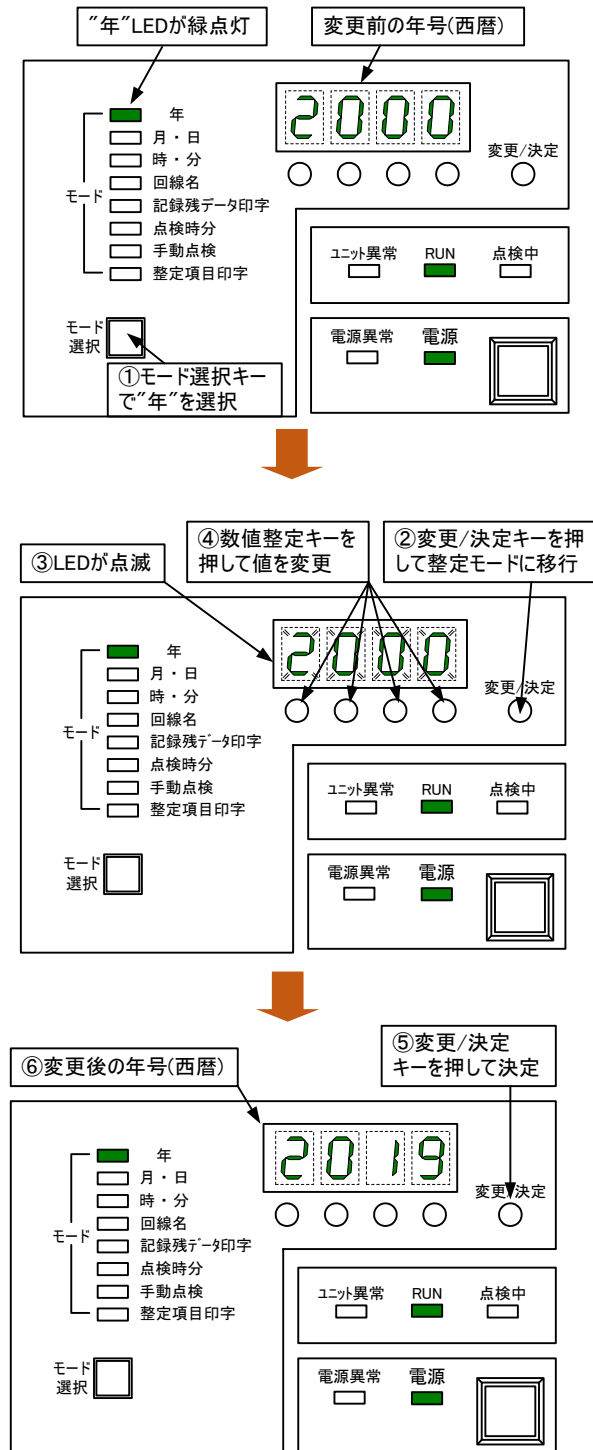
"年"LEDが緑点灯

変更前の年号(西暦)

2000

年
月・日
時・分
回線名
記録残データ印字
点検時分
手動点検
整定項目印字

モード

変更/決定

ユニット異常 RUN 点検中

モード選択

①モード選択キーで"年"を選択

電源異常 電源

④数値整定キーを押して値を変更

②変更/決定キーを押して整定モードに移行

③LEDが点滅

2000

年
月・日
時・分
回線名
記録残データ印字
点検時分
手動点検
整定項目印字

モード

変更/決定

ユニット異常 RUN 点検中

モード選択

電源異常 電源

⑤変更/決定キーを押して決定

⑥変更後の年号(西暦)

2019

年
月・日
時・分
回線名
記録残データ印字
点検時分
手動点検
整定項目印字

モード

変更/決定

ユニット異常 RUN 点検中

モード選択

電源異常 電源